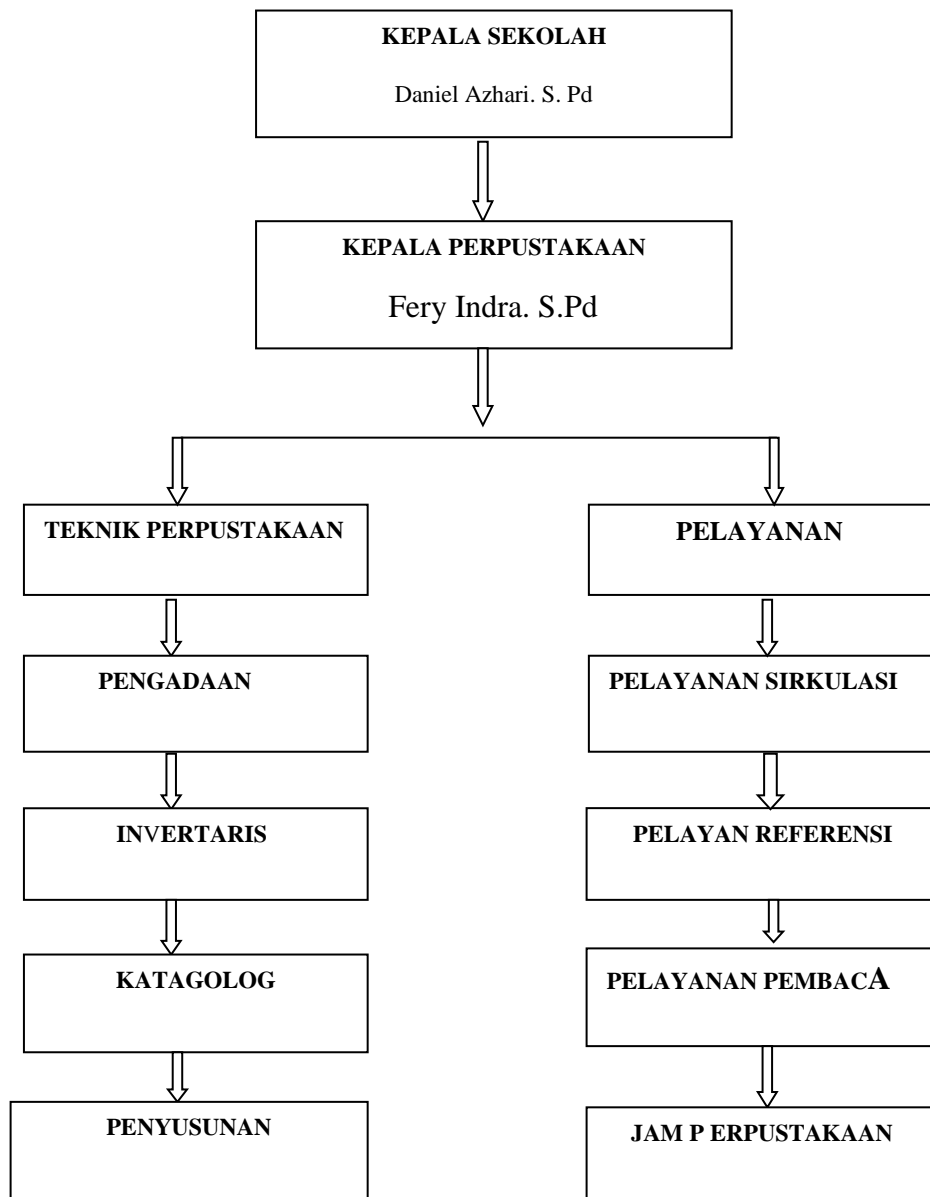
KEPALA SEKOLAH

Daniel Azhari. S. Pd

KEPALA PERPUSTAKAAN

Fery Indra. S.Pd

TEKNIK PERPUSTAKAAN

PENGADAAN

INVERTARIS

KATAGOLOG

PENYUSUNAN

PELAYANAN

PELAYANAN SIRKULASI

PELAYAN REFERENSI

PELAYANAN PEMBACA

JAM P ERPUSTAKAAN